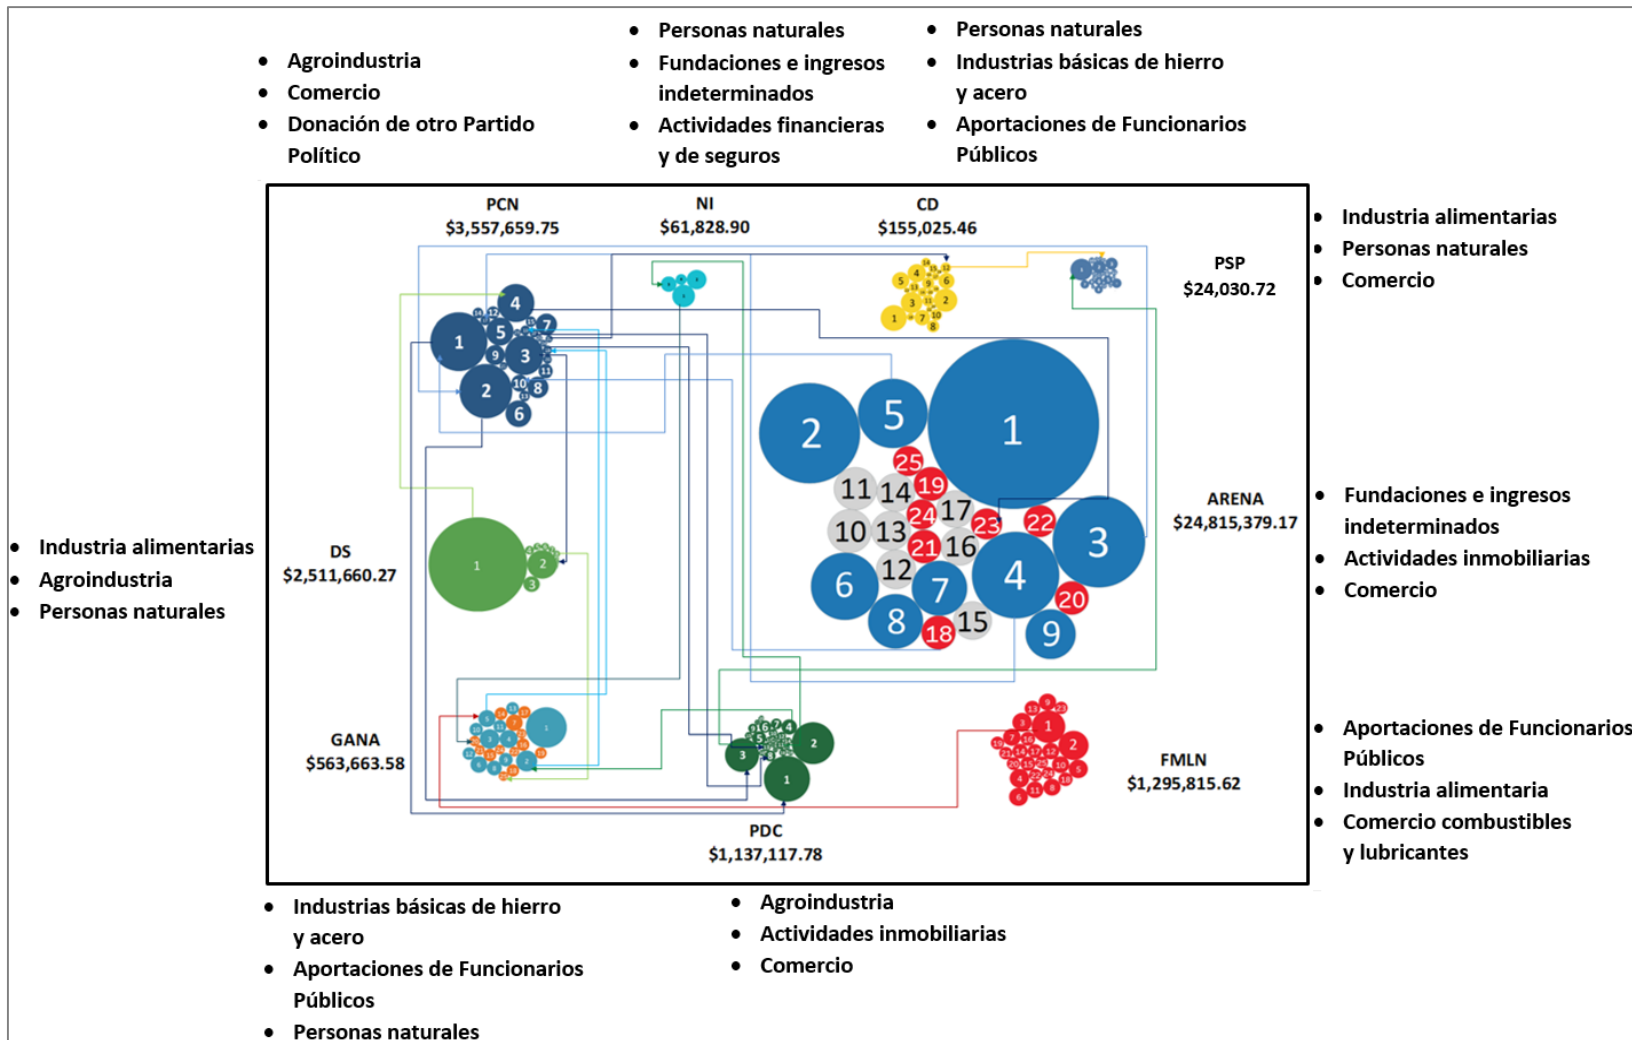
- Agroindustria
- Comercio
- Donación de otro Partido Político

- Personas naturales
- Fundaciones e ingresos indeterminados
- Actividades financieras y de seguros

- Personas naturales
- Industrias básicas de hierro y acero
- Aportaciones de Funcionarios Públicos

PCN
$3,557,659.75

NI
$61,828.90

CD
$155,025.46

- Industria alimentarias
- Personas naturales
- Comercio

PSP
$24,030.72

1 2 3 4 5 6 7 8 9 10 11 12 13 14

2 5 1 25 11 14 19 24 17 23 22 10 13 21 16 3 12 6 7 4 8 18 15 20 9

ARENA
$24,815,379.17

- Fundaciones e ingresos indeterminados
- Actividades inmobiliarias
- Comercio

- Industria alimentarias
- Agroindustria
- Personas naturales

DS
$2,511,660.27

1 2 3

GANA
$563,663.58

PDC
$1,137,117.78

FMLN
$1,295,815.62

- Aportaciones de Funcionarios Públicos
- Industria alimentaria
- Comercio combustibles y lubricantes

- Industrias básicas de hierro y acero
- Aportaciones de Funcionarios Públicos
- Personas naturales

- Agroindustria
- Actividades inmobiliarias
- Comercio